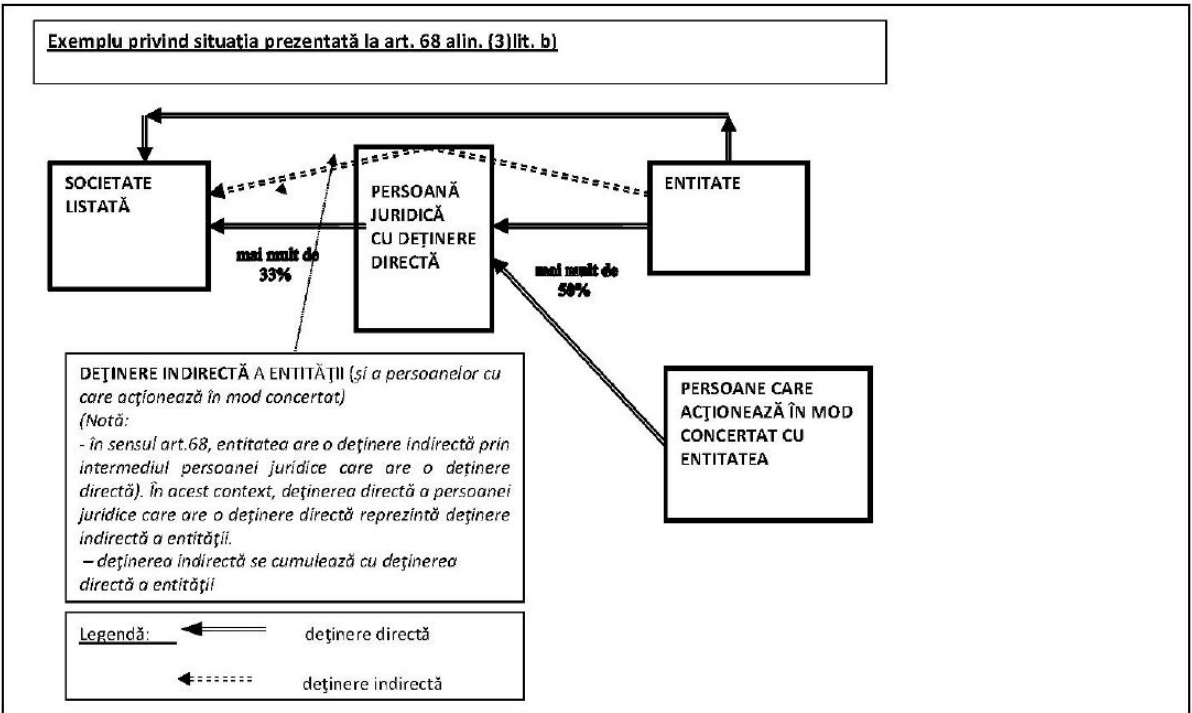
Exemplu privind situația prezentată la art. 68 alin. (3)lit. b)

SOCIETATE LISTATĂ

PERSOANĂ JURIDICĂ CU DEȚINERE DIRECTĂ

ENTITATE

mai mult de 33%

mai mult de 50%

DEȚINERE INDIRECTĂ A ENTITĂȚII (și a persoanelor cu care acționează în mod concertat)
(Notă:
- în sensul art.68, entitatea are o deținere indirectă prin intermediul persoanei juridice care are o deținere directă). În acest context, deținerea directă a persoanei juridice care are o deținere directă reprezintă deținere indirectă a entității.
– deținerea indirectă se cumulează cu deținerea directă a entității

PERSOANE CARE ACȚIONEAZĂ ÎN MOD CONCERTAT CU ENTITATEA

Legendă: deținere directă

deținere indirectă